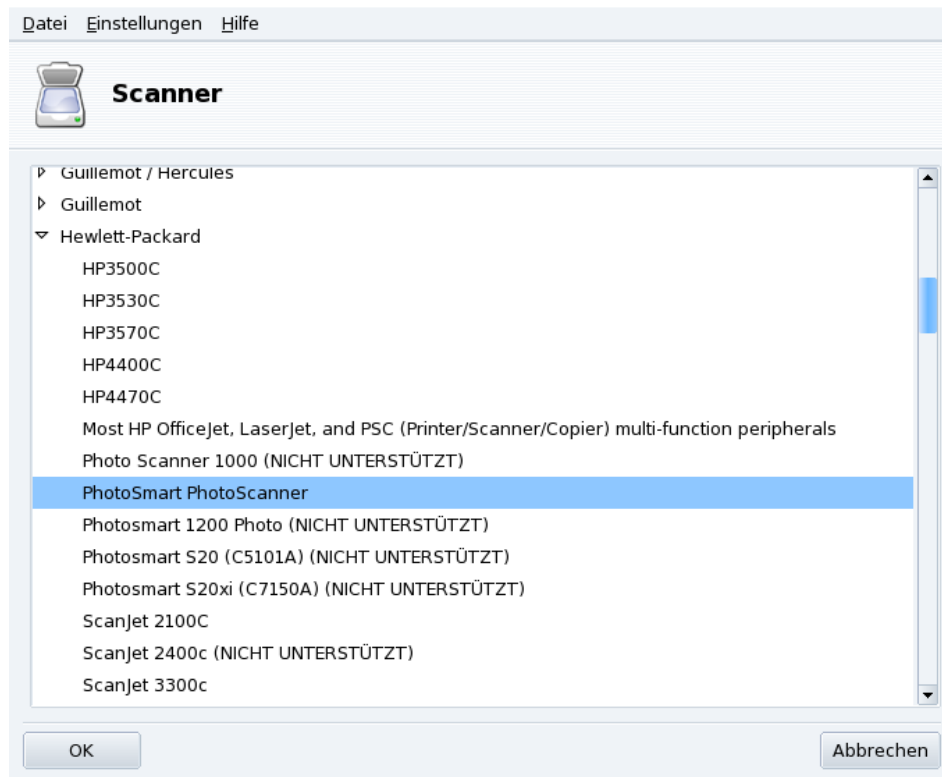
Datei Einstellungen Hilfe

Scanner

Guillemot / Hercules
Guillemot
Hewlett-Packard
HP3500C
HP3530C
HP3570C
HP4400C
HP4470C
Most HP OfficeJet, LaserJet, and PSC (Printer/Scanner/Copier) multi-function peripherals
Photo Scanner 1000 (NICHT UNTERSTÜTZT)
PhotoSmart PhotoScanner
Photosmart 1200 Photo (NICHT UNTERSTÜTZT)
Photosmart S20 (C5101A) (NICHT UNTERSTÜTZT)
Photosmart S20xi (C7150A) (NICHT UNTERSTÜTZT)
ScanJet 2100C
ScanJet 2400c (NICHT UNTERSTÜTZT)
ScanJet 3300c

OK
Abbrechen